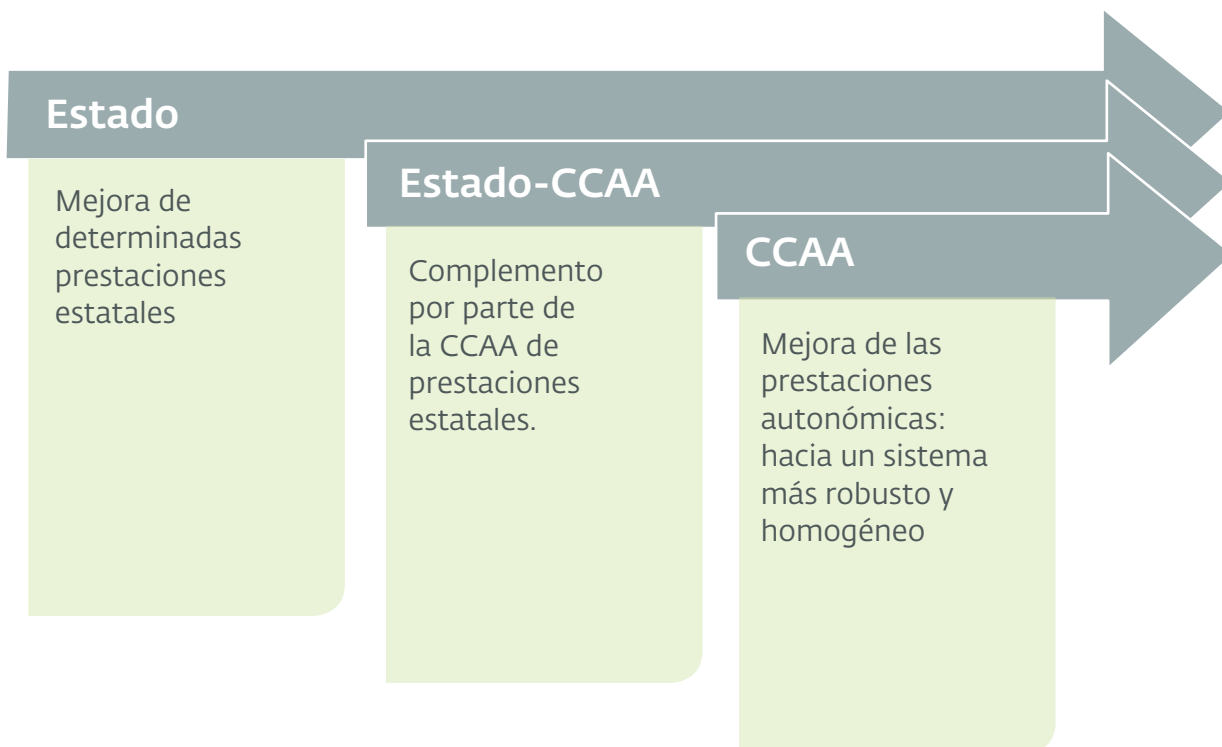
Estado

Mejora de determinadas prestaciones estatales

Estado-CCAA

Complemento por parte de la CCAA de prestaciones estatales.

CCAA

Mejora de las prestaciones autonómicas: hacia un sistema más robusto y homogéneo